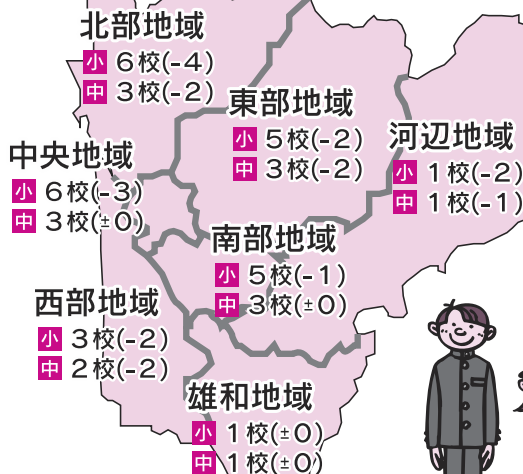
北部地域
小 6校(-4)
中 3校(-2)

東部地域
小 5校(-2)
中 3校(-2)

河辺地域
小 1校(-2)
中 1校(-1)

中央地域
小 6校(-3)
中 3校(±0)

南部地域
小 5校(-1)
中 3校(±0)

西部地域
小 3校(-2)
中 2校(-2)

雄和地域
小 1校(±0)
中 1校(±0)